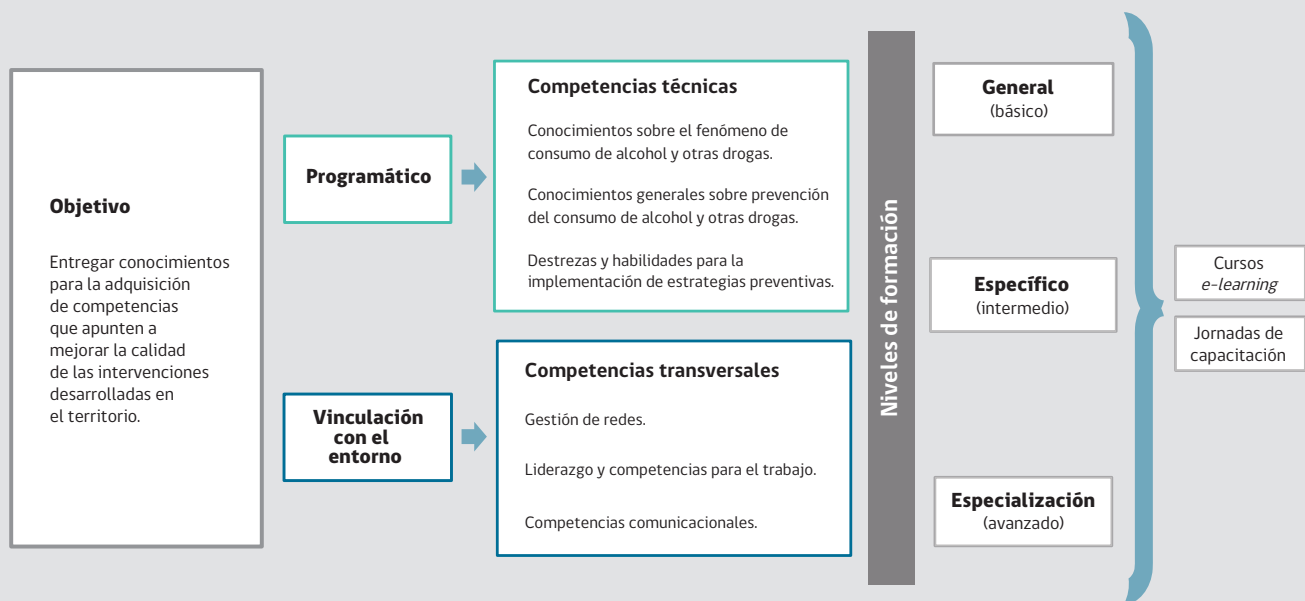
**Objetivo**

Entregar conocimientos para la adquisición de competencias que apunten a mejorar la calidad de las intervenciones desarrolladas en el territorio.

**Programático**

**Competencias técnicas**

Conocimientos sobre el fenómeno de consumo de alcohol y otras drogas.

Conocimientos generales sobre prevención del consumo de alcohol y otras drogas.

Destrezas y habilidades para la implementación de estrategias preventivas.

**Vinculación con el entorno**

**Competencias transversales**

Gestión de redes.

Liderazgo y competencias para el trabajo.

Competencias comunicacionales.

**Niveles de formación**

**General**
(básico)

**Específico**
(intermedio)

**Especialización**
(avanzado)

Cursos *e-learning*

Jornadas de capacitación